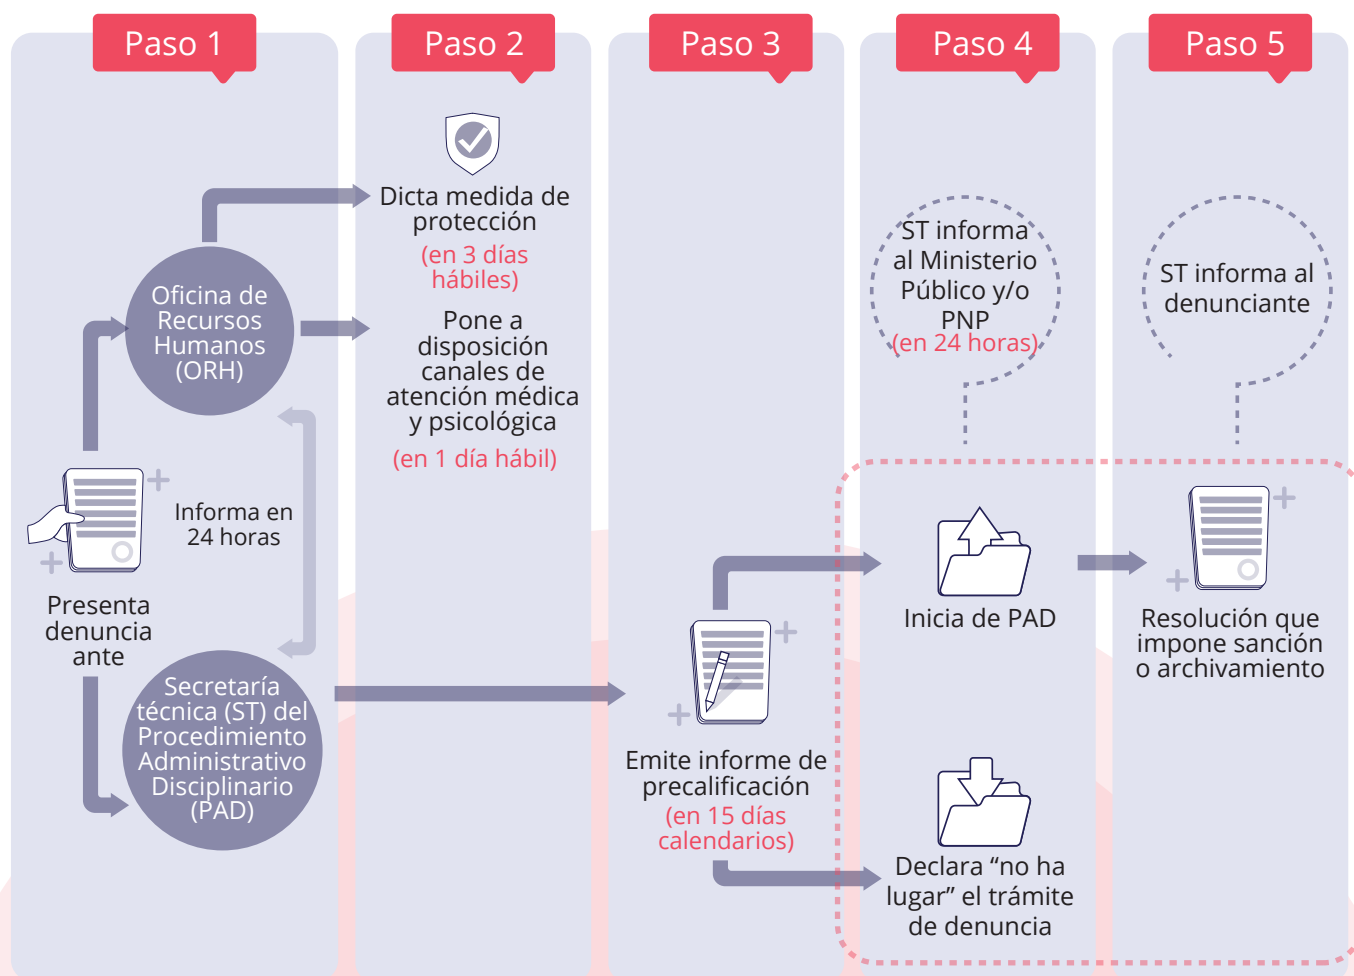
Paso 1

Paso 2

Paso 3

Paso 4

Paso 5

Presenta denuncia ante

Oficina de Recursos Humanos (ORH)

Informa en 24 horas

Secretaría técnica (ST) del Procedimiento Administrativo Disciplinario (PAD)

Dicta medida de protección (en 3 días hábiles)

Pone a disposición canales de atención médica y psicológica (en 1 día hábil)

Emite informe de precalificación (en 15 días calendarios)

ST informa al Ministerio Público y/o PNP (en 24 horas)

Inicia de PAD

Declara “no ha lugar” el trámite de denuncia

ST informa al denunciante

Resolución que impone sanción o archivamiento